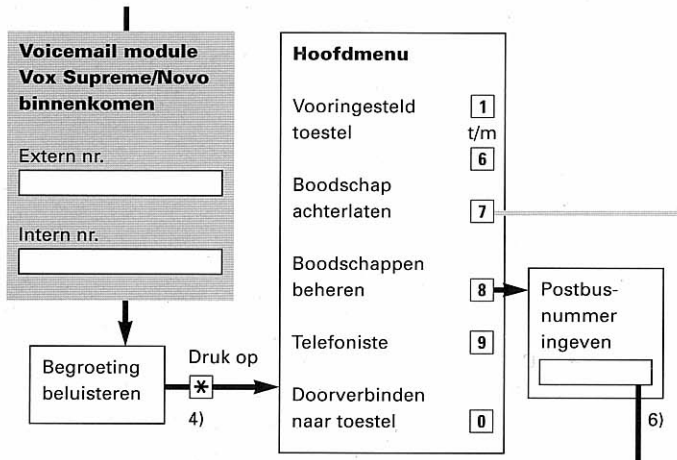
Voicemail module Vox Supreme/Novo binnenkomen

Extern nr.

Intern nr.

Begroeting beluisteren

Druk op

*

4)

Hoofdmenu

Vooringesteld toestel 1 t/m 6

Boodschap achterlaten 7

Boodschappen beheren 8

Telefoniste 9

Doorverbinden naar toestel 0

Postbus-nummer ingeven

6)